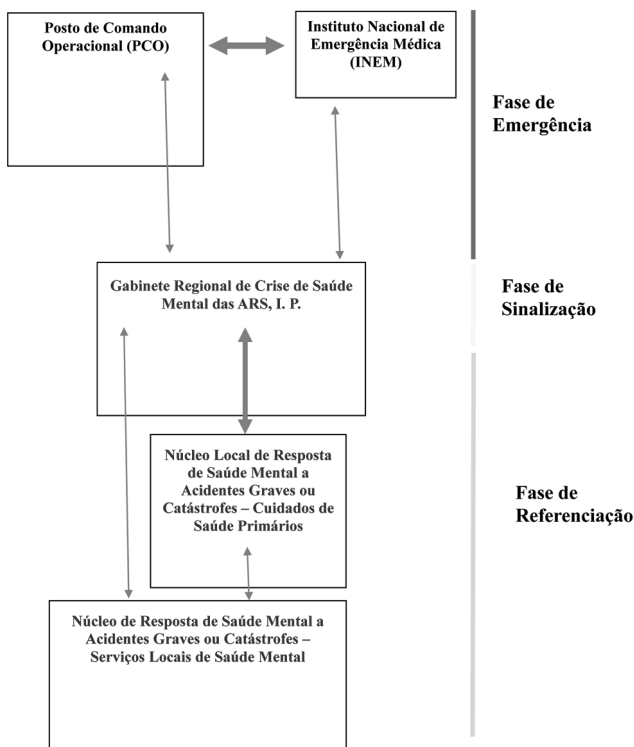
Posto de Comando Operacional (PCO)

Instituto Nacional de Emergência Médica (INEM)

Fase de Emergência

Gabinete Regional de Crise de Saúde Mental das ARS, I. P.

Fase de Sinalização

Núcleo Local de Resposta de Saúde Mental a Acidentes Graves ou Catástrofes – Cuidados de Saúde Primários

Fase de Referenciação

Núcleo de Resposta de Saúde Mental a Acidentes Graves ou Catástrofes – Serviços Locais de Saúde Mental